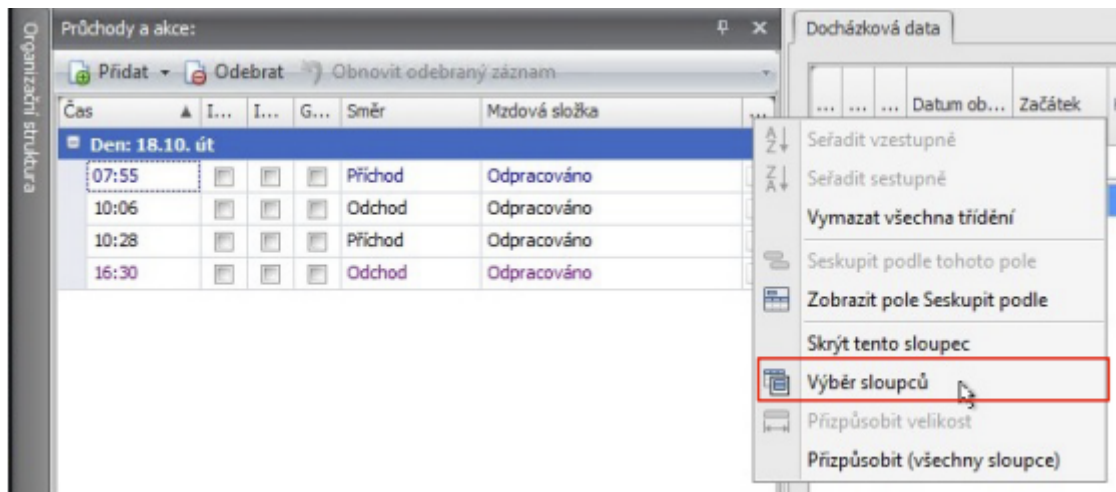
Organizační struktura

Průchody a akce:

Přidat Odebrat Obnovit odebraný záznam

| Čas | I... | I... | G... | Směr | Mzdová složka | ... |
|---|---|---|---|---|---|---|
| Den: 18.10. út | | | | | | |
| 07:55 | | | | Příchod | Odpracováno | |
| 10:06 | | | | Odchod | Odpracováno | |
| 10:28 | | | | Příchod | Odpracováno | |
| 16:30 | | | | Odchod | Odpracováno | |

Docházková data

| ... | ... | ... | Datum ob... | Začátek |
|---|---|---|---|---|

Seřadit vzestupně
Seřadit sestupně
Vymazat všechna třídění
Seskupit podle tohoto pole
Zobrazit pole Seskupit podle
Skrýt tento sloupec
Výběr sloupců
Přizpůsobit velikost
Přizpůsobit (všechny sloupce)